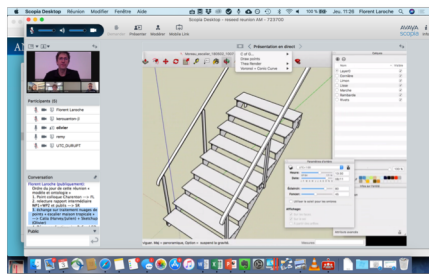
Scopia Desktop Réunion Modifier Fenêtre Aide

Scopia Desktop - viewed reunion AM - 723700

100% Jeu. 11:26 Florent Laroche

Présentation en direct

Participants (5)

Florent Laroche

olivier

remy

UTC_DUPUIT

Conversation

Florent Laroche (publiquement):

Public